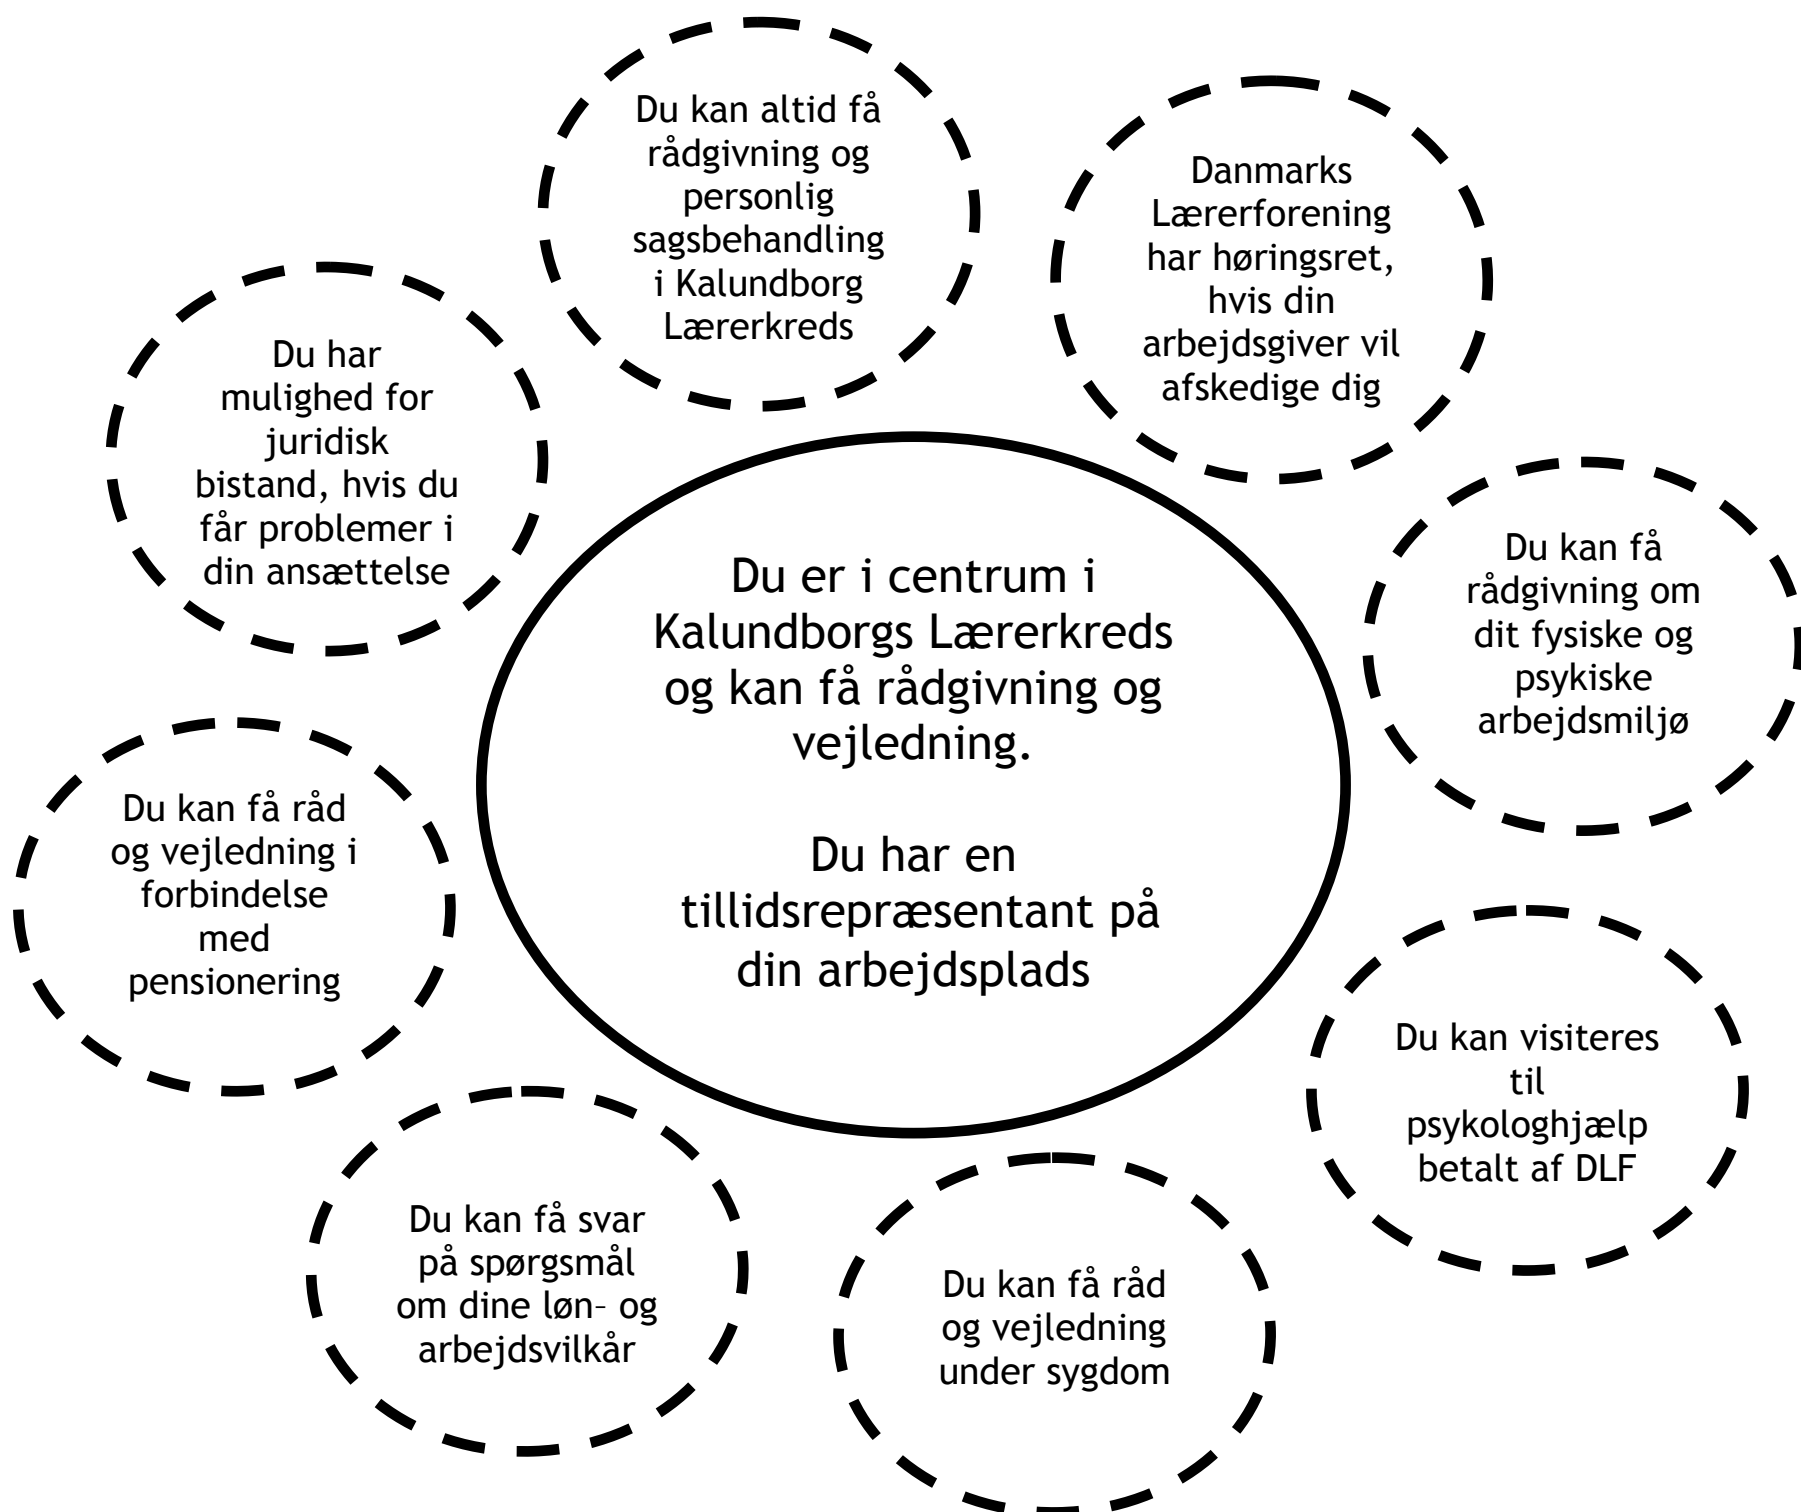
Du er i centrum i Kalundborgs Lærerkreds og kan få rådgivning og vejledning.

Du har en tillidsrepræsentant på din arbejdsplads

Du kan altid få rådgivning og personlig sagsbehandling i Kalundborg Lærerkreds

Danmarks Lærerforening har høringsret, hvis din arbejdsgiver vil afskedige dig

Du kan få rådgivning om dit fysiske og psykiske arbejdsmiljø

Du kan visiteres til psykologhjælp betalt af DLF

Du kan få råd og vejledning under sygdom

Du kan få svar på spørgsmål om dine løn– og arbejdsvilkår

Du kan få råd og vejledning i forbindelse med pensionering

Du har mulighed for juridisk bistand, hvis du får problemer i din ansættelse